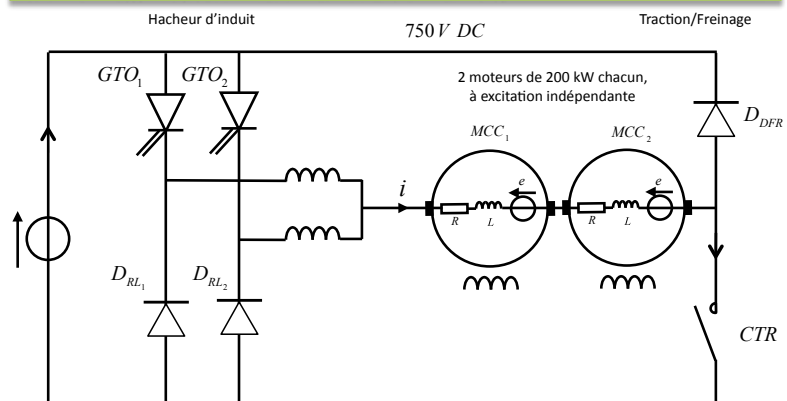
Hacheur d'induit

$750\,V\ DC$

Traction/Freinage

$GTO_1$ $GTO_2$

2 moteurs de 200 kW chacun, à excitation indépendante

$D_{DFR}$

$i$

$MCC_1$

$MCC_2$

$e$ $e$

$R$ $L$ $R$ $L$

$D_{RL_1}$ $D_{RL_2}$

$CTR$